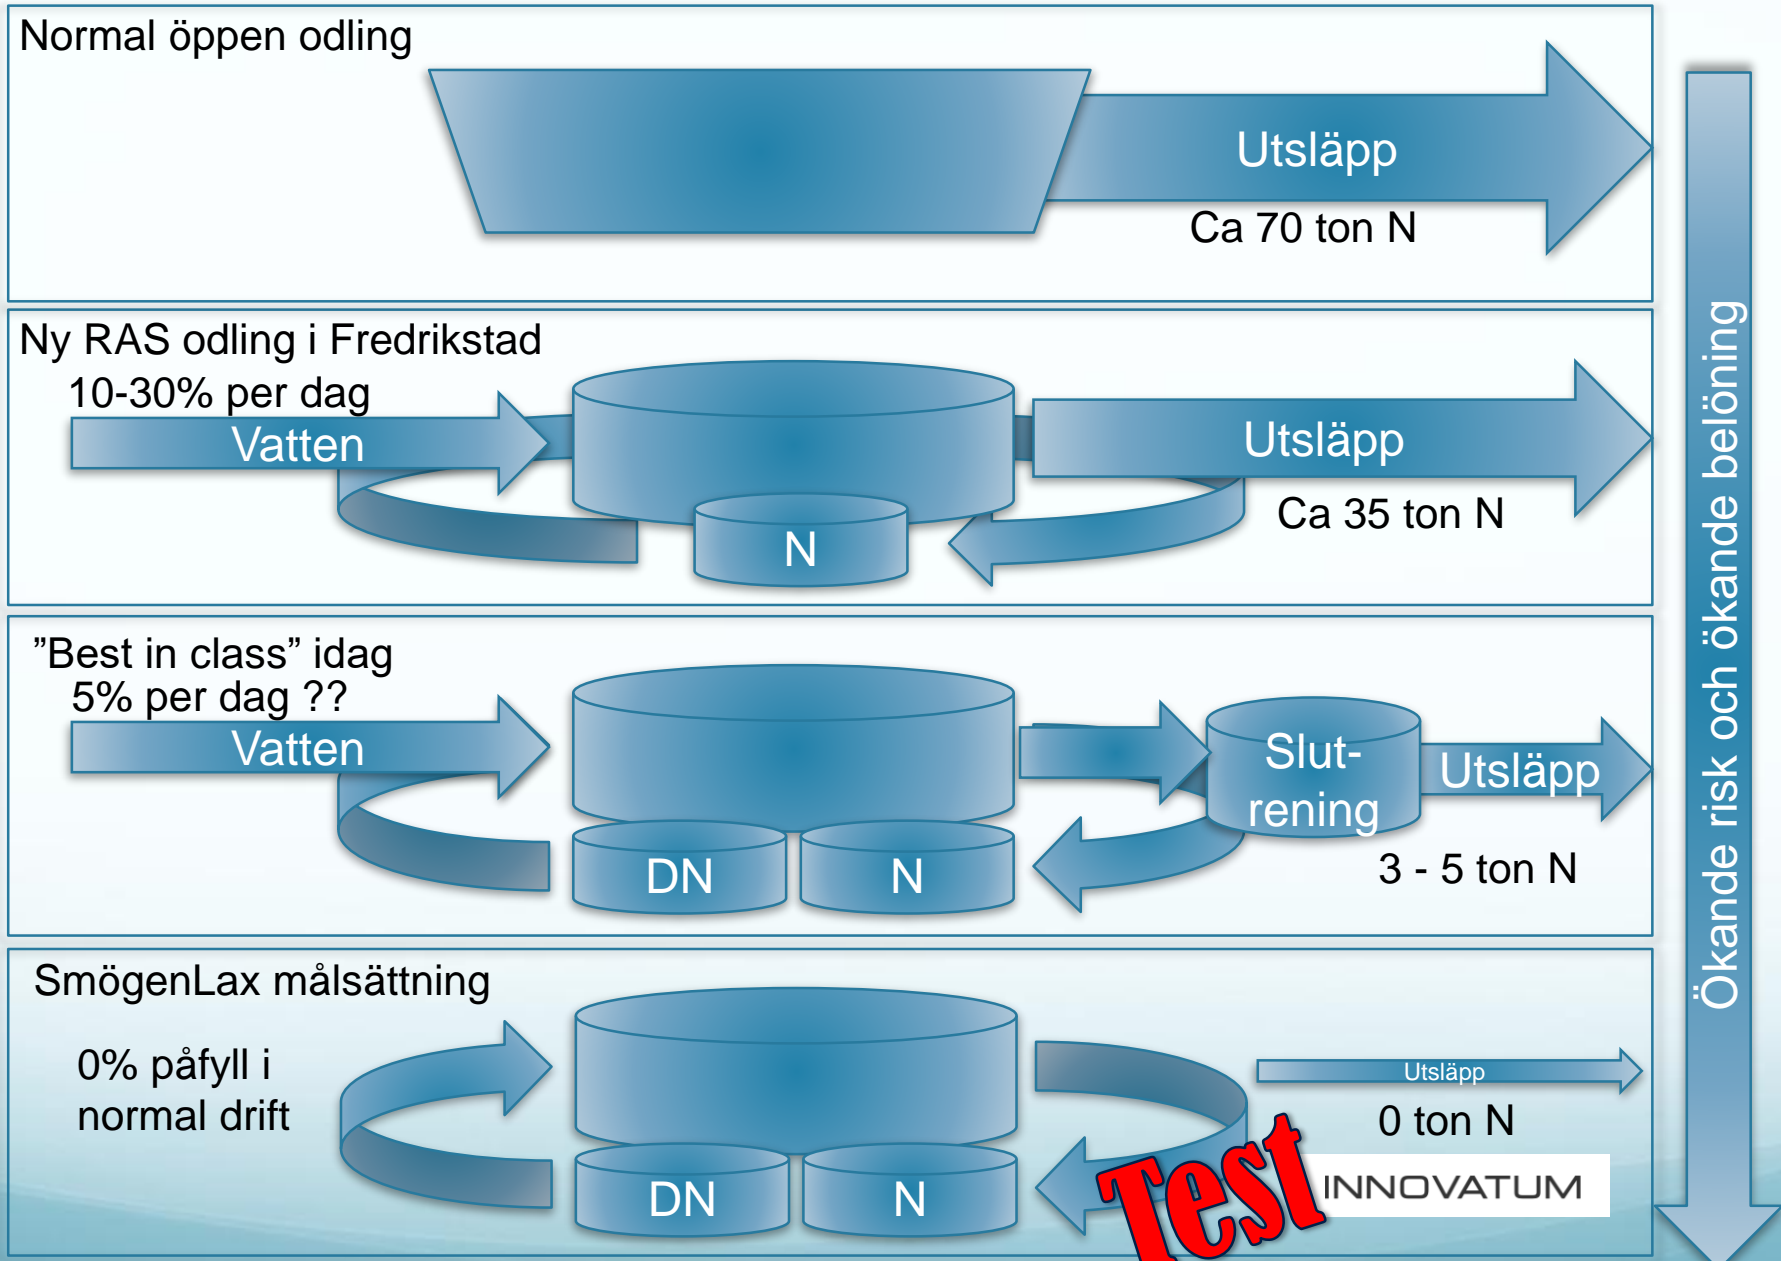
Normal öppen odling

Utsläpp

Ca 70 ton N

Ny RAS odling i Fredrikstad

10-30% per dag

Vatten

Utsläpp

Ca 35 ton N

N

”Best in class” idag

5% per dag ??

Vatten

Slut-rening

Utsläpp

3 - 5 ton N

DN

N

SmögenLax målsättning

0% påfyll i normal drift

Utsläpp

0 ton N

DN

N

Test

INNOVATUM

Ökande risk och ökande belöning